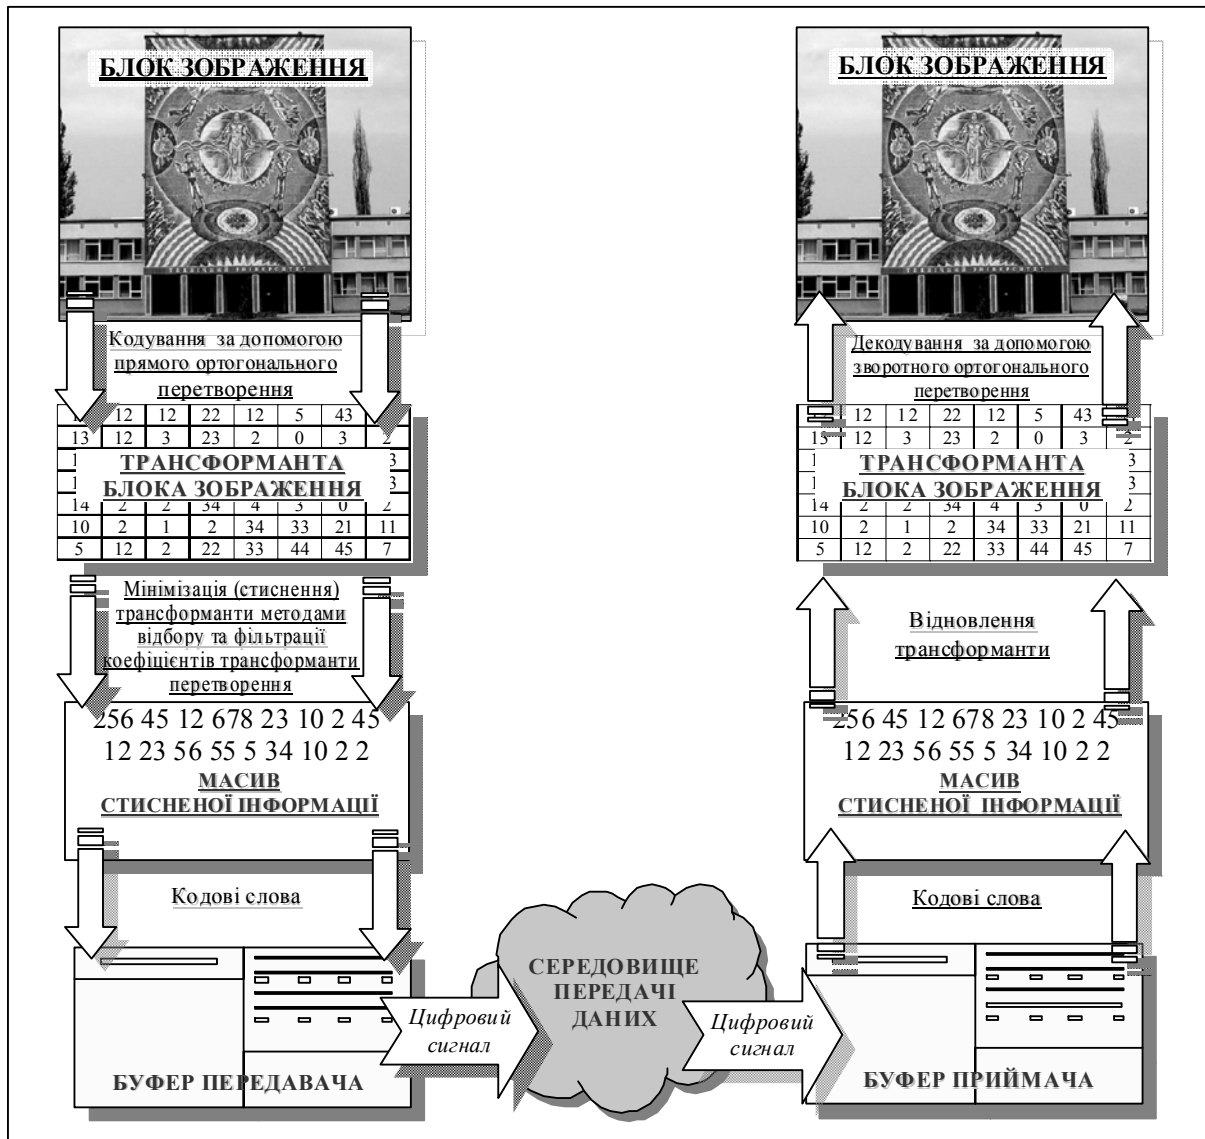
БЛОК ЗОБРАЖЕННЯ

Кодування за допомогою прямого ортогонального перетворення

| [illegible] | 12 | 12 | 22 | 12 | 5 | 43 | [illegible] |
|---|---|---|---|---|---|---|---|
| 13 | 12 | 3 | 23 | 2 | 0 | 3 | 2 |
| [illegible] | | | | | | | 3 |
| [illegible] | | | | | | | 3 |
| 14 | 2 | 2 | 34 | 4 | 3 | 0 | 2 |
| 10 | 2 | 1 | 2 | 34 | 33 | 21 | 11 |
| 5 | 12 | 2 | 22 | 33 | 44 | 45 | 7 |

ТРАНСФОРМАНТА БЛОКА ЗОБРАЖЕННЯ

Мінімізація (стиснення) трансформанти методами відбору та фільтрації коефіцієнтів трансформанти перетворення

256 45 12 678 23 10 2 45 12 23 56 55 5 34 10 2 2

МАСИВ СТИСНЕНОЇ ІНФОРМАЦІЇ

Кодові слова

БУФЕР ПЕРЕДАВАЧА

Цифровий сигнал

СЕРЕДОВИЩЕ ПЕРЕДАЧІ ДАНИХ

Цифровий сигнал

БЛОК ЗОБРАЖЕННЯ

Декодування за допомогою зворотного ортогонального перетворення

| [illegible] | 12 | 12 | 22 | 12 | 5 | 43 | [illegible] |
|---|---|---|---|---|---|---|---|
| 15 | 12 | 3 | 23 | 2 | 0 | 3 | 2 |
| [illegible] | | | | | | | 3 |
| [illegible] | | | | | | | 3 |
| 14 | 2 | 2 | 34 | 4 | 3 | 0 | 2 |
| 10 | 2 | 1 | 2 | 34 | 33 | 21 | 11 |
| 5 | 12 | 2 | 22 | 33 | 44 | 45 | 7 |

ТРАНСФОРМАНТА БЛОКА ЗОБРАЖЕННЯ

Відновлення трансформанти

256 45 12 678 23 10 2 45 12 23 56 55 5 34 10 2 2

МАСИВ СТИСНЕНОЇ ІНФОРМАЦІЇ

Кодові слова

БУФЕР ПРИЙМАЧА